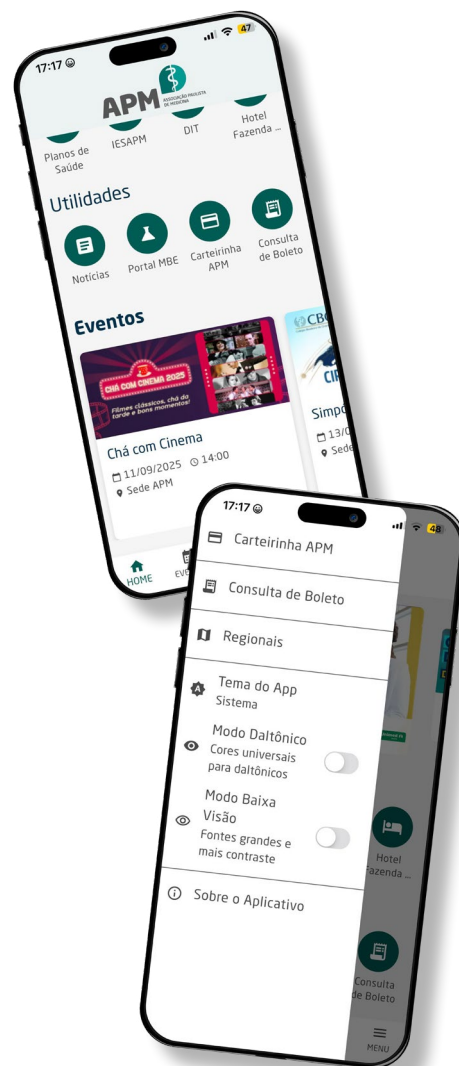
17:17

47

APM ASSOCIAÇÃO PAULISTA DE MEDICINA

Planos de Saúde

IESAPM

DIT

Hotel Fazenda ...

Utilidades

Notícias

Portal MBE

Carteirinha APM

Consulta de Boleto

Eventos

CHÁ COM CINEMA 2025

Filmes clássicos, chá da tarde e bons momentos!

Chá com Cinema

11/09/2025 14:00

Sede APM

CBC

CIR

Simpó

13/0

Sede

HOME

EVE

17:17

48

Carteirinha APM

Consulta de Boleto

Regionais

Tema do App
Sistema

Modo Daltônico
Cores universais para daltônicos

Modo Baixa Visão
Fontes grandes e mais contraste

Sobre o Aplicativo

Hotel Fazenda ...

Consulta de Boleto

MENU